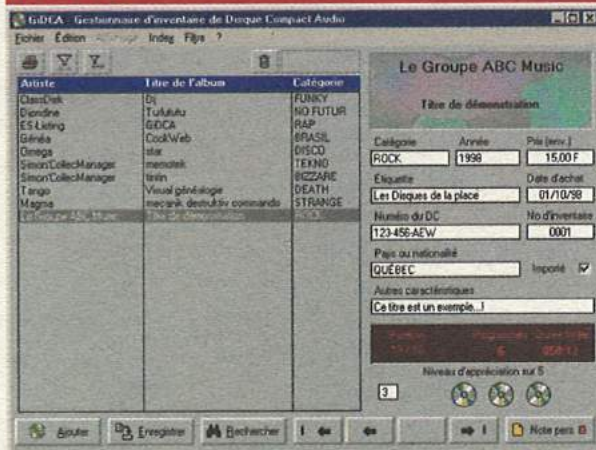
GiDCA - Gestionnaire d'inventaire de Disque Compact Audio

Fichier Édition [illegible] Index Filtre ?

| Artiste | Titre de l'album | Catégorie |
|---|---|---|
| ClassDisk | Dj | FUNKY |
| Dionidne | Tulututu | NO FUTUR |
| E.S Listing | GiDCA | RAP |
| Généa | CookWeb | BRASIL |
| Omega | star | DISCO |
| SimonCollecManager | memotek | TEKNO |
| SimonCollecManager | tintin | BIZZARE |
| Tango | Visual généalogie | DEATH |
| Magma | mecanik destruktiv commando | STRANGE |
| Le Groupe ABC Music | Titre de démonstration | ROCK |

Le Groupe ABC Music

Titre de démonstration

Catégorie
ROCK
Année
1998
Prix (env.)
15,00 F
Étiquette
Les Disques de la place
Date d'achat
01/10/98
Numéro du DC
123-456-AEW
No d'inventaire
0001
Pays ou nationalité
QUÉBEC
Importé
Autres caractéristiques
Ce titre est un exemple...!

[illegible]

Niveau d'appréciation sur 5
3

Ajouter Enregistrer Rechercher Note pers.